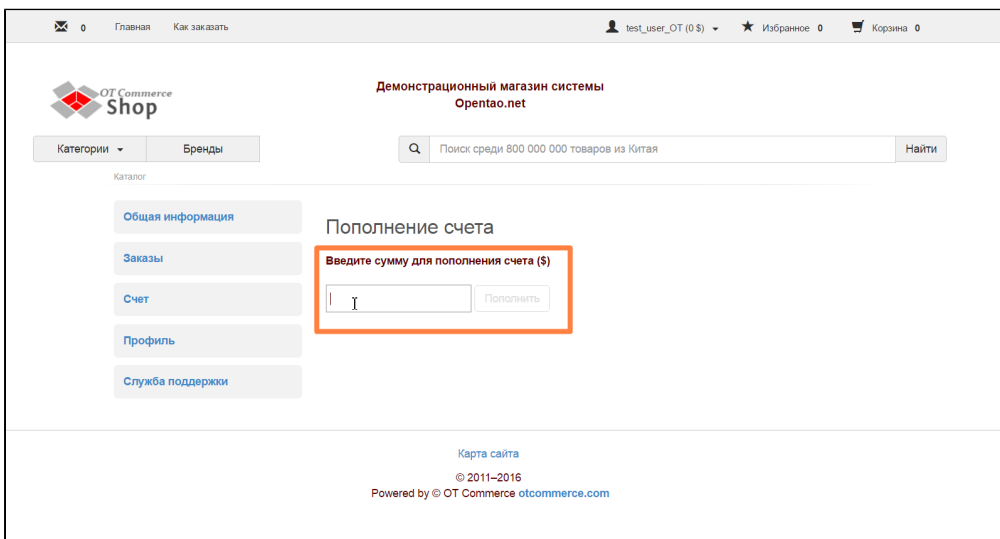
0 Главная Как заказать

test_user_OT (0 $) Избранное 0 Корзина 0

OT Commerce Shop

Демонстрационный магазин системы Opentao.net

Категории Бренды

Поиск среди 800 000 000 товаров из Китая Найти

Каталог

Общая информация

Заказы

Счет

Профиль

Служба поддержки

Пополнение счета

Введите сумму для пополнения счета ($)

Пополнить

Карта сайта

© 2011–2016
Powered by © OT Commerce otcommerce.com